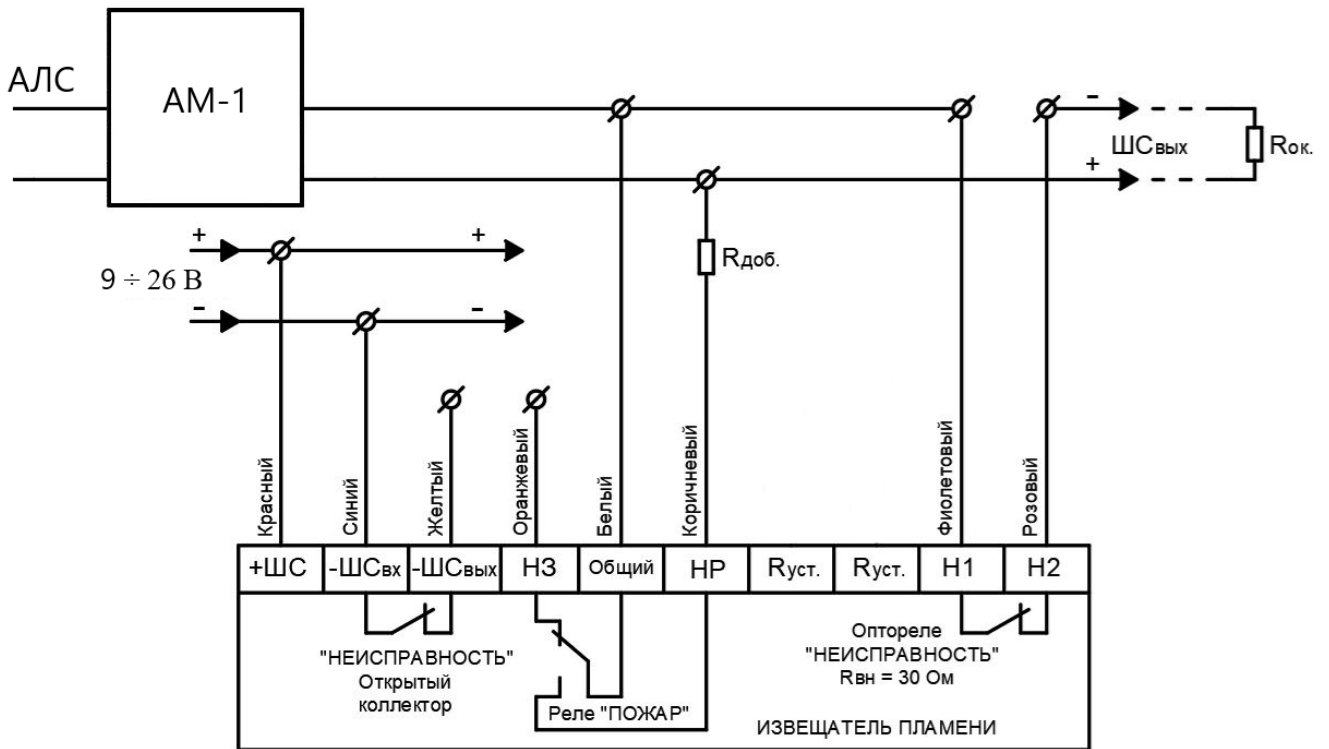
АЛС

АМ-1

ШС$_{вых}$

R$_{ок.}$

+

-

R$_{доб.}$

+

+

9 ÷ 26 В

-

-

Красный

Синий

Желтый

Оранжевый

Белый

Коричневый

Фиолетовый

Розовый

| +ШС | -ШС$_{вх}$ | -ШС$_{вых}$ | НЗ | Общий | НР | R$_{уст.}$ | R$_{уст.}$ | Н1 | Н2 |
|---|---|---|---|---|---|---|---|---|---|

"НЕИСПРАВНОСТЬ"
Открытый
коллектор

Реле "ПОЖАР"

Оптореле
"НЕИСПРАВНОСТЬ"
R$_{вн}$ = 30 Ом

ИЗВЕЩАТЕЛЬ ПЛАМЕНИ